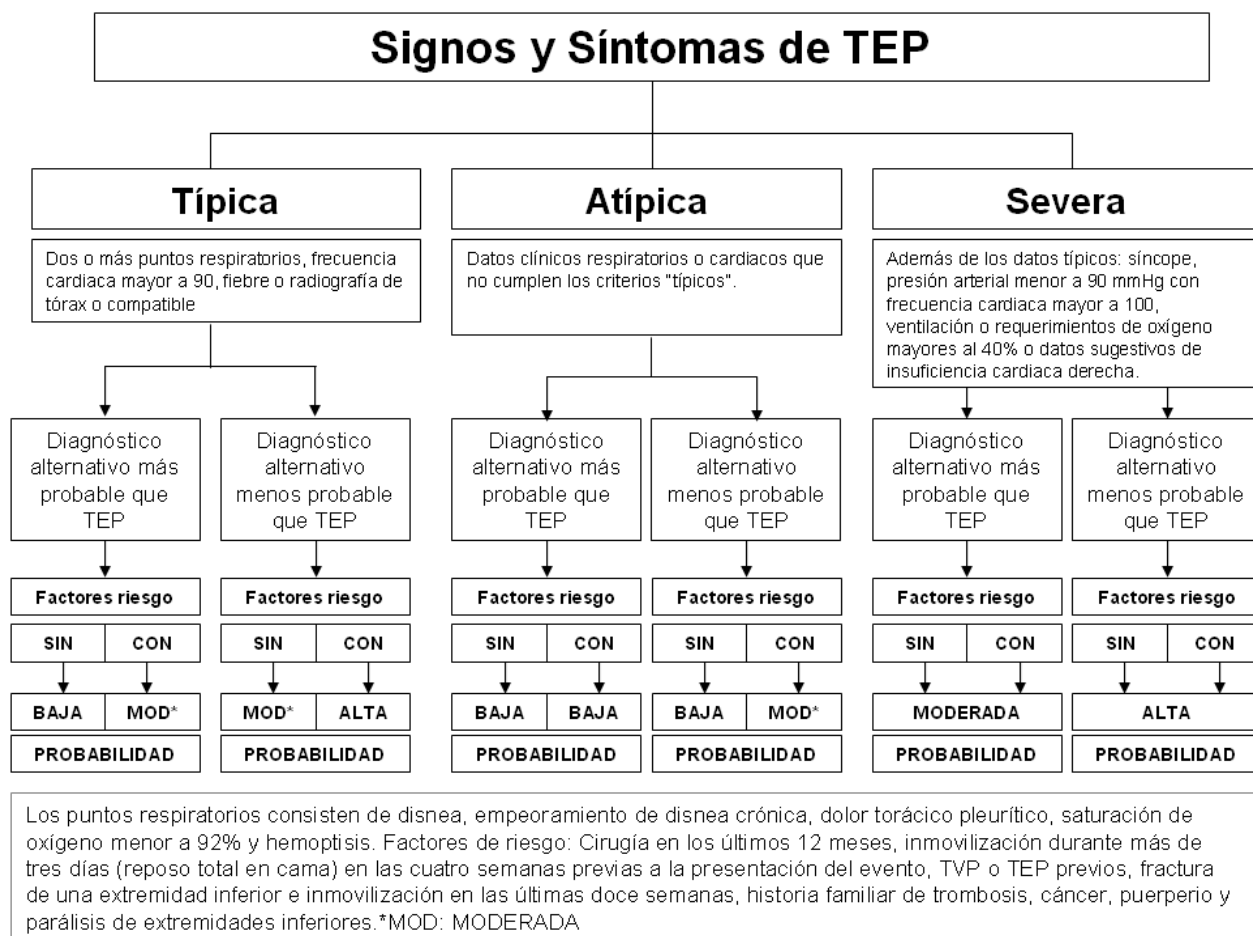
Signos y Síntomas de TEP

Típica

Dos o más puntos respiratorios, frecuencia cardiaca mayor a 90, fiebre o radiografía de tórax o compatible

Diagnóstico alternativo más probable que TEP

Factores riesgo

SIN CON

BAJA MOD*

PROBABILIDAD

Diagnóstico alternativo menos probable que TEP

Factores riesgo

SIN CON

MOD* ALTA

PROBABILIDAD

Atípica

Datos clínicos respiratorios o cardiacos que no cumplen los criterios "típicos".

Diagnóstico alternativo más probable que TEP

Factores riesgo

SIN CON

BAJA BAJA

PROBABILIDAD

Diagnóstico alternativo menos probable que TEP

Factores riesgo

SIN CON

BAJA MOD*

PROBABILIDAD

Severa

Además de los datos típicos: síncope, presión arterial menor a 90 mmHg con frecuencia cardiaca mayor a 100, ventilación o requerimientos de oxígeno mayores al 40% o datos sugestivos de insuficiencia cardiaca derecha.

Diagnóstico alternativo más probable que TEP

Factores riesgo

SIN CON

MODERADA

PROBABILIDAD

Diagnóstico alternativo menos probable que TEP

Factores riesgo

SIN CON

ALTA

PROBABILIDAD

Los puntos respiratorios consisten de disnea, empeoramiento de disnea crónica, dolor torácico pleurítico, saturación de oxígeno menor a 92% y hemoptisis. Factores de riesgo: Cirugía en los últimos 12 meses, inmovilización durante más de tres días (reposo total en cama) en las cuatro semanas previas a la presentación del evento, TVP o TEP previos, fractura de una extremidad inferior e inmovilización en las últimas doce semanas, historia familiar de trombosis, cáncer, puerperio y parálisis de extremidades inferiores.*MOD: MODERADA